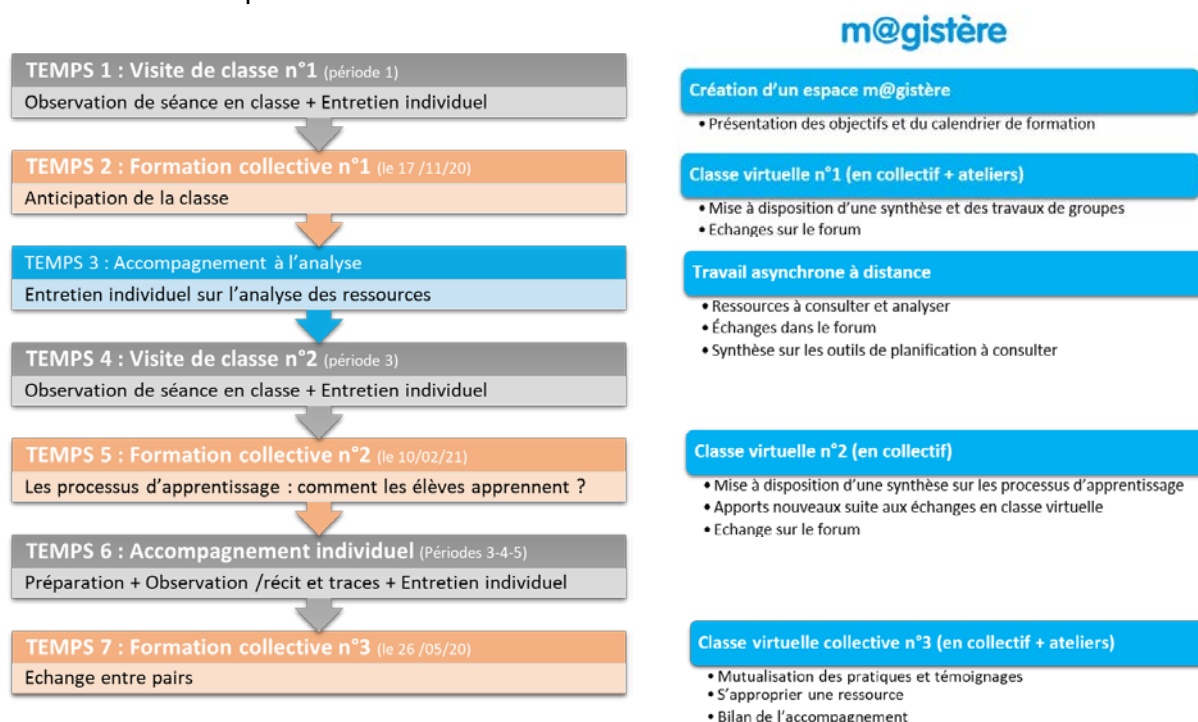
m@gistère

TEMPS 1 : Visite de classe n°1 (période 1)
Observation de séance en classe + Entretien individuel

TEMPS 2 : Formation collective n°1 (le 17 /11/20)
Anticipation de la classe

TEMPS 3 : Accompagnement à l'analyse
Entretien individuel sur l'analyse des ressources

TEMPS 4 : Visite de classe n°2 (période 3)
Observation de séance en classe + Entretien individuel

TEMPS 5 : Formation collective n°2 (le 10/02/21)
Les processus d'apprentissage : comment les élèves apprennent ?

TEMPS 6 : Accompagnement individuel (Périodes 3-4-5)
Préparation + Observation /récit et traces + Entretien individuel

TEMPS 7 : Formation collective n°3 (le 26 /05/20)
Echange entre pairs

Création d'un espace m@gistère
• Présentation des objectifs et du calendrier de formation

Classe virtuelle n°1 (en collectif + ateliers)
• Mise à disposition d'une synthèse et des travaux de groupes
• Echanges sur le forum

Travail asynchrone à distance
• Ressources à consulter et analyser
• Échanges dans le forum
• Synthèse sur les outils de planification à consulter

Classe virtuelle n°2 (en collectif)
• Mise à disposition d'une synthèse sur les processus d'apprentissage
• Apports nouveaux suite aux échanges en classe virtuelle
• Echange sur le forum

Classe virtuelle collective n°3 (en collectif + ateliers)
• Mutualisation des pratiques et témoignages
• S'approprier une ressource
• Bilan de l'accompagnement